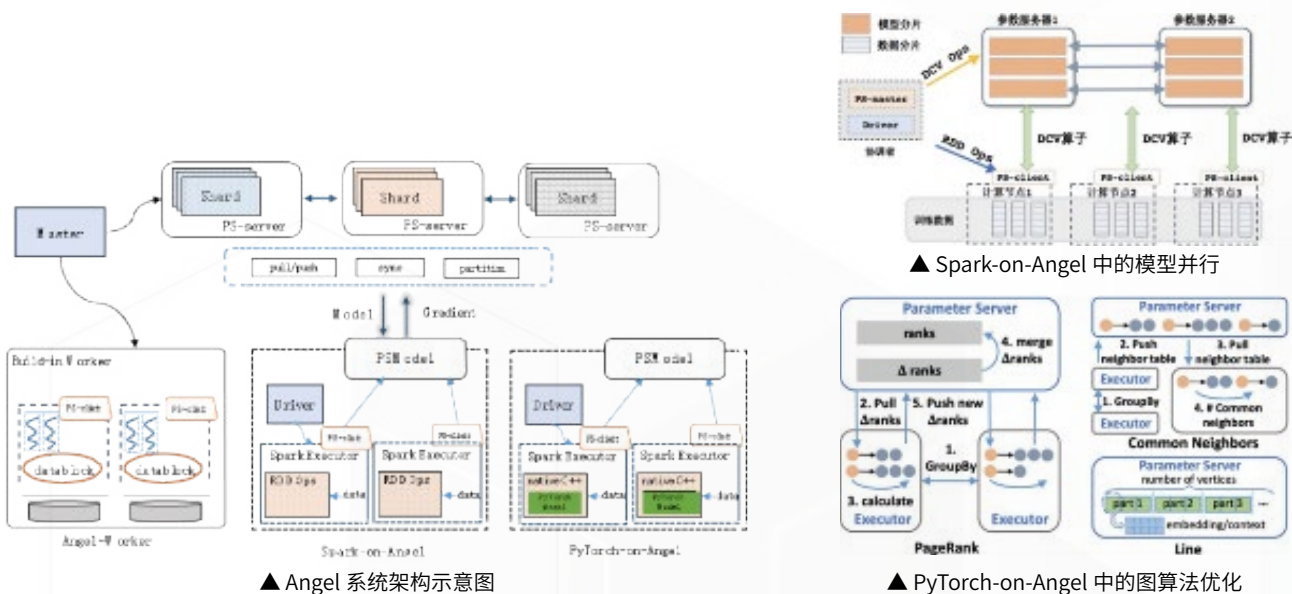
Shard
PS-server
Shard
PS-server
Shard
PS-server
Master
pull/push
sync
partition
Model
Gradient
Build-in Worker
PS-client
PS-client
data block
data block
Angel-Worker
PSModel
Driver
PS-client
PS-client
Spark Executor
RDD Ops
data
Spark Executor
RDD Ops
data
Spark-on-Angel
PSModel
Driver
PS-client
PS-client
Spark Executor
native C++
PyTorch model
data
Spark Executor
native C++
PyTorch Model
data
PyTorch-on-Angel
▲ Angel 系统架构示意图

模型分片
数据分片
参数服务器1
参数服务器2
DCV Ops
PS-master
Driver
协调者
RDD Ops
DCV算子
DCV算子
DCV算子
PS-client
PS-client
PS-client
计算节点1
计算节点2
计算节点3
训练数据
▲ Spark-on-Angel 中的模型并行

Parameter Server
ranks
4. merge Δranks
Δ ranks
2. Pull Δranks
5. Push new Δranks
1. GroupBy
3. calculate
Executor
Executor
PageRank
Parameter Server
2. Push neighbor table
3. Pull neighbor table
Executor
1. GroupBy
Executor
4. # Common neighbors
Common Neighbors
Parameter Server
number of vertices
part 1
part 2
part 3
embedding/context
Line
▲ PyTorch-on-Angel 中的图算法优化